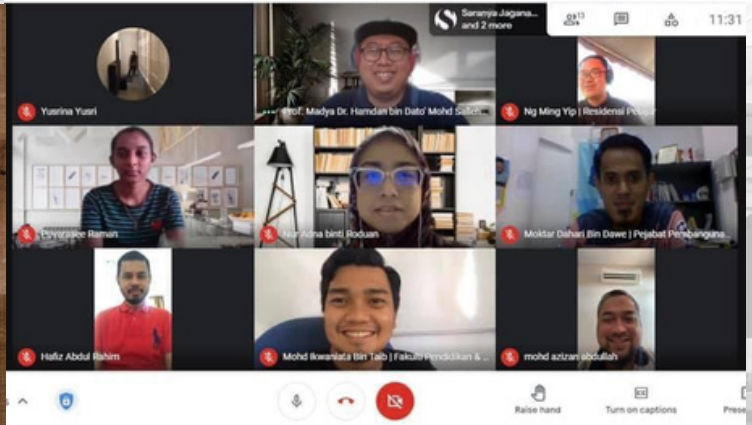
Saranya Jagana... and 2 more

13

11:31

Yusrina Yusri

Prof. Madya Dr. Hamdan bin Dato' Mohd Salleh

Ng Ming Yip | Residensi Pel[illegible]

Puvaralee Raman

Nur Aina binti Roduan

Moktar Dahari Bin Dawe | Pejabat Pembanguna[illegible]

Hafiz Abdul Rahim

Mohd Ikwaniata Bin Taib | Fakulti Pendidikan & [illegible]

mohd azizan abdullah

Raise hand

Turn on captions

Prese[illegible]